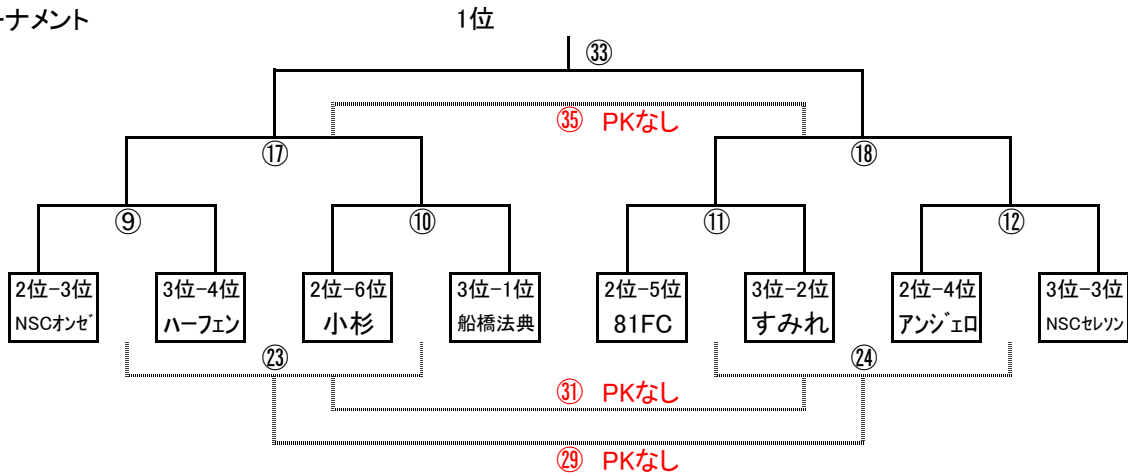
ーナメント

1位

㉝

㉟ PKなし

⑰

⑱

⑨

⑩

⑪

⑫

2位−3位
NSCオンゼ

3位−4位
ハーフェン

2位−6位
小杉

3位−1位
船橋法典

2位−5位
81FC

3位−2位
すみれ

2位−4位
アンジェロ

3位−3位
NSCセレソン

㉓

㉔

㉛ PKなし

㉙ PKなし